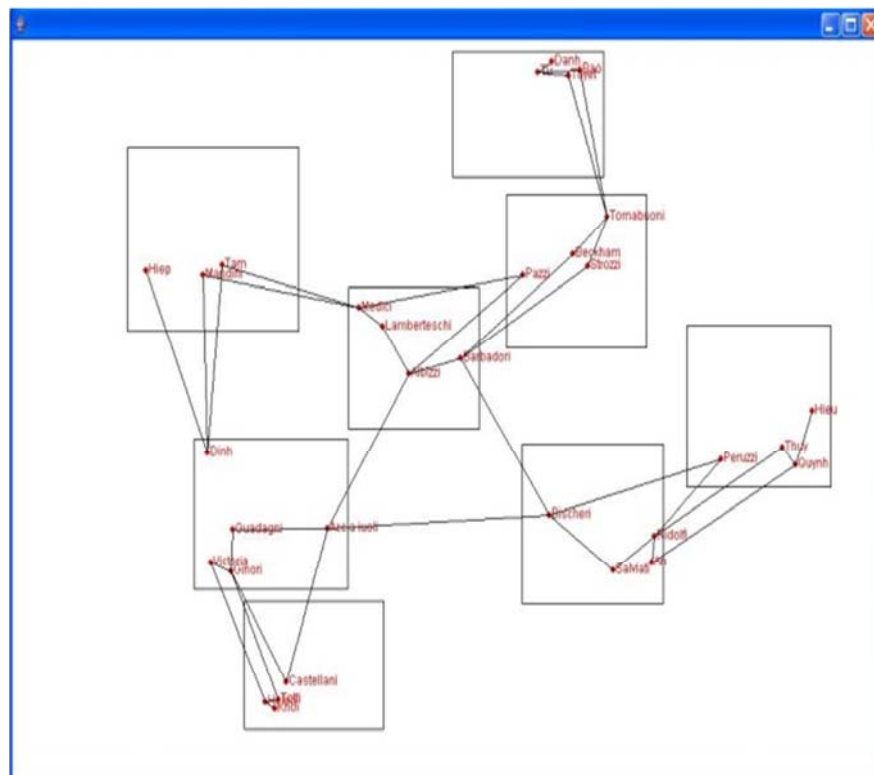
Danh
Tu
Bao
Tiet
Tornabuoni
Beckham
Strozzi
Pazzi
Hiep
Tam
Mandini
Medici
Lamberteschi
Albizzi
Barbadori
Hieu
Thuy
Quynh
Dinh
Peruzzi
Guadagni
Acciaiuoli
Bischeri
Ridolfi
Victoria
Ginori
Salviati
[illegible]
Castellani
Totti
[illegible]